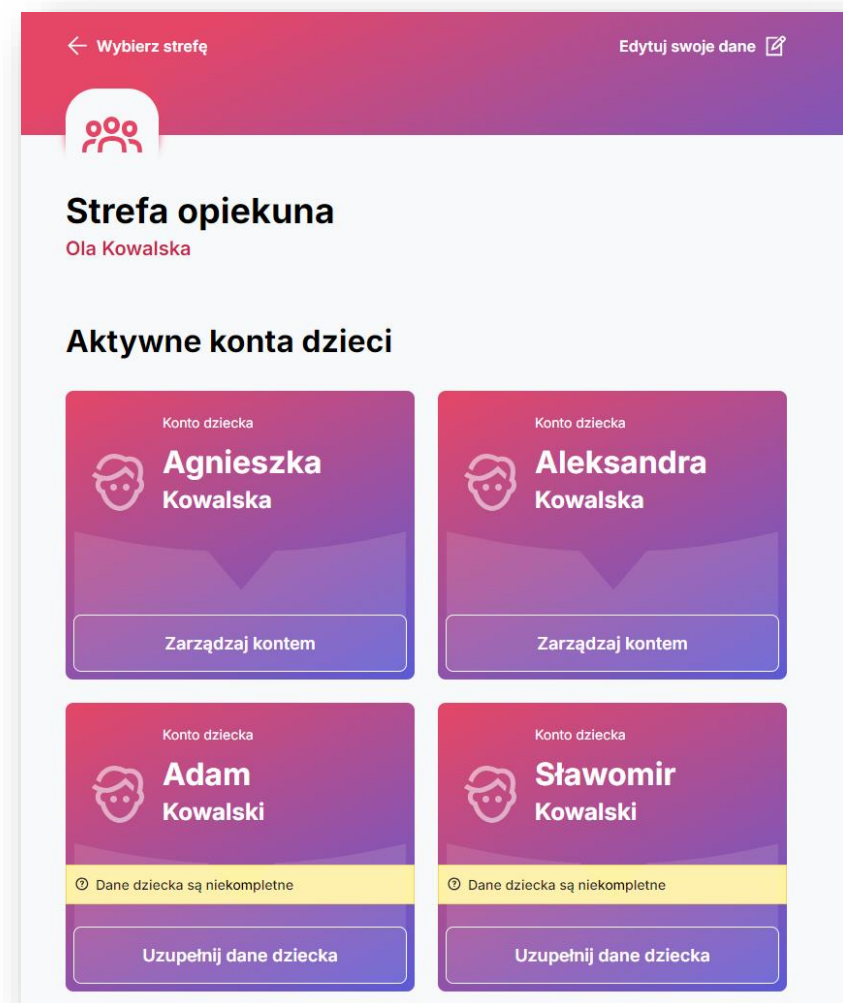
Wybierz strefę

Edytuj swoje dane

Strefa opiekuna
Ola Kowalska

Aktywne konta dzieci

Konto dziecka
Agnieszka
Kowalska
Zarządzaj kontem

Konto dziecka
Aleksandra
Kowalska
Zarządzaj kontem

Konto dziecka
Adam
Kowalski
Dane dziecka są niekompletne
Uzupełnij dane dziecka

Konto dziecka
Sławomir
Kowalski
Dane dziecka są niekompletne
Uzupełnij dane dziecka